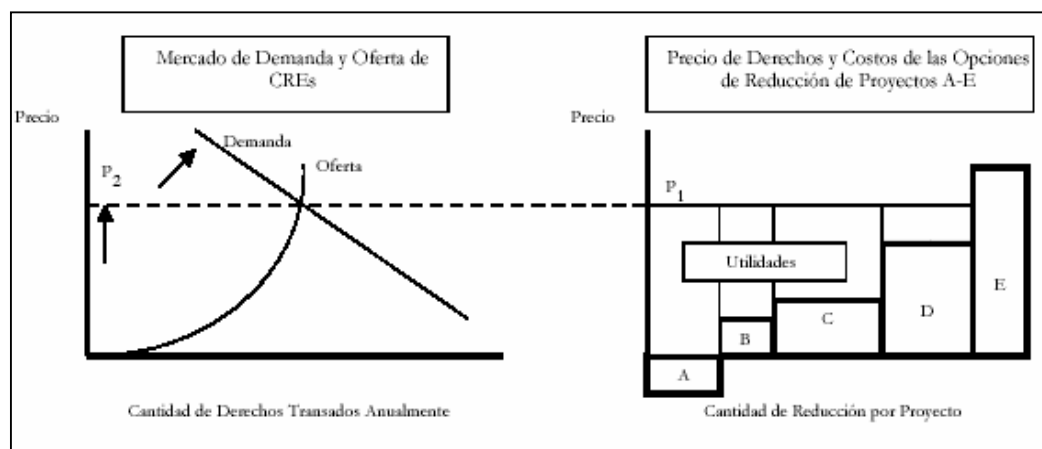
Mercado de Demanda y Oferta de CREs

Precio

$P_2$

Demanda

Oferta

Cantidad de Derechos Transados Anualmente

Precio de Derechos y Costos de las Opciones de Reducción de Proyectos A-E

Precio

$P_1$

Utilidades

A

B

C

D

E

Cantidad de Reducción por Proyecto